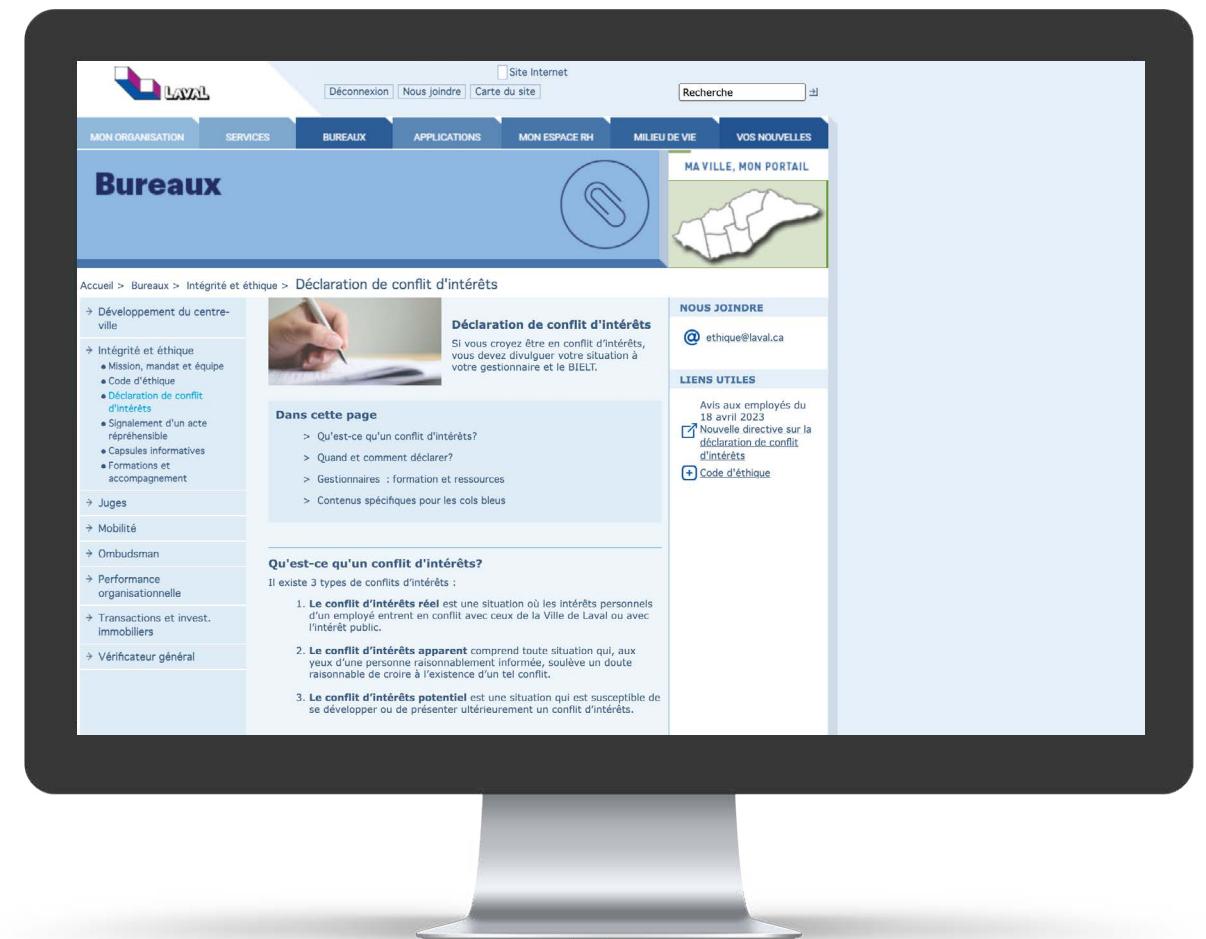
LAVAL

Site Internet

Déconnexion | Nous joindre | Carte du site

Recherche

MON ORGANISATION | SERVICES | BUREAUX | APPLICATIONS | MON ESPACE RH | MILIEU DE VIE | VOS NOUVELLES

Bureaux

MA VILLE, MON PORTAIL

Accueil > Bureaux > Intégrité et éthique > Déclaration de conflit d'intérêts

→ Développement du centre-ville

→ Intégrité et éthique
• Mission, mandat et équipe
• Code d'éthique
• Déclaration de conflit d'intérêts
• Signalement d'un acte répréhensible
• Capsules informatives
• Formations et accompagnement

→ Juges

→ Mobilité

→ Ombudsman

→ Performance organisationnelle

→ Transactions et invest. immobiliers

→ Vérificateur général

Déclaration de conflit d'intérêts

Si vous croyez être en conflit d'intérêts, vous devez divulguer votre situation à votre gestionnaire et le BIELT.

Dans cette page

> Qu'est-ce qu'un conflit d'intérêts?

> Quand et comment déclarer?

> Gestionnaires : formation et ressources

> Contenus spécifiques pour les cols bleus

Qu'est-ce qu'un conflit d'intérêts?

Il existe 3 types de conflits d'intérêts :

1. **Le conflit d'intérêts réel** est une situation où les intérêts personnels d'un employé entrent en conflit avec ceux de la Ville de Laval ou avec l'intérêt public.

2. **Le conflit d'intérêts apparent** comprend toute situation qui, aux yeux d'une personne raisonnablement informée, soulève un doute raisonnable de croire à l'existence d'un tel conflit.

3. **Le conflit d'intérêts potentiel** est une situation qui est susceptible de se développer ou de présenter ultérieurement un conflit d'intérêts.

NOUS JOINDRE

ethique@laval.ca

LIENS UTILES

Avis aux employés du 18 avril 2023
Nouvelle directive sur la déclaration de conflit d'intérêts

Code d'éthique